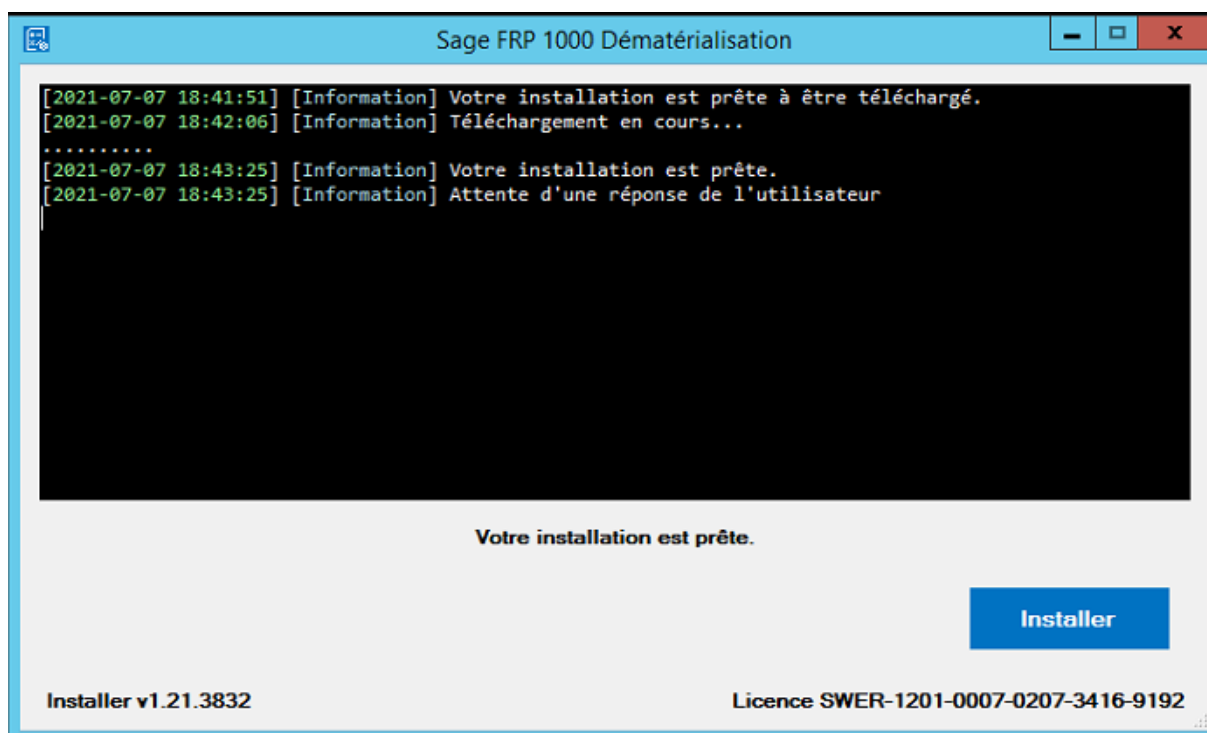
Sage FRP 1000 Dématérialisation

[2021-07-07 18:41:51] [Information] Votre installation est prête à être téléchargé.
[2021-07-07 18:42:06] [Information] Téléchargement en cours...
..........
[2021-07-07 18:43:25] [Information] Votre installation est prête.
[2021-07-07 18:43:25] [Information] Attente d'une réponse de l'utilisateur

Votre installation est prête.

Installer

Installer v1.21.3832

Licence SWER-1201-0007-0207-3416-9192